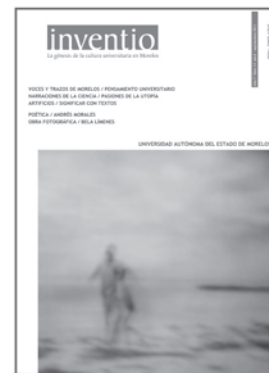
inventio
La génesis de la cultura universitaria en Morelos

VOCES Y TRAZOS DE MORELOS / PENSAMIENTO UNIVERSITARIO
NARRACIONES DE LA CIENCIA / PASIONES DE LA UTOPÍA
ARTIFICIOS / SIGNIFICAR CON TEXTOS

POÉTICA / ANDRÉS MORALES
OBRA FOTOGRÁFICA / BELA LIMENES

UNIVERSIDAD AUTÓNOMA DEL ESTADO DE MORELOS

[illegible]